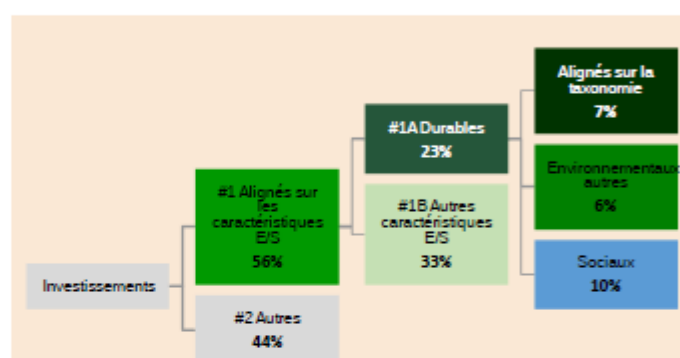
Investissements

#1 Alignés sur les caractéristiques E/S
56%

#2 Autres
44%

#1A Durables
23%

#1B Autres caractéristiques E/S
33%

Alignés sur la taxonomie
7%

Environnementaux autres
6%

Sociaux
10%